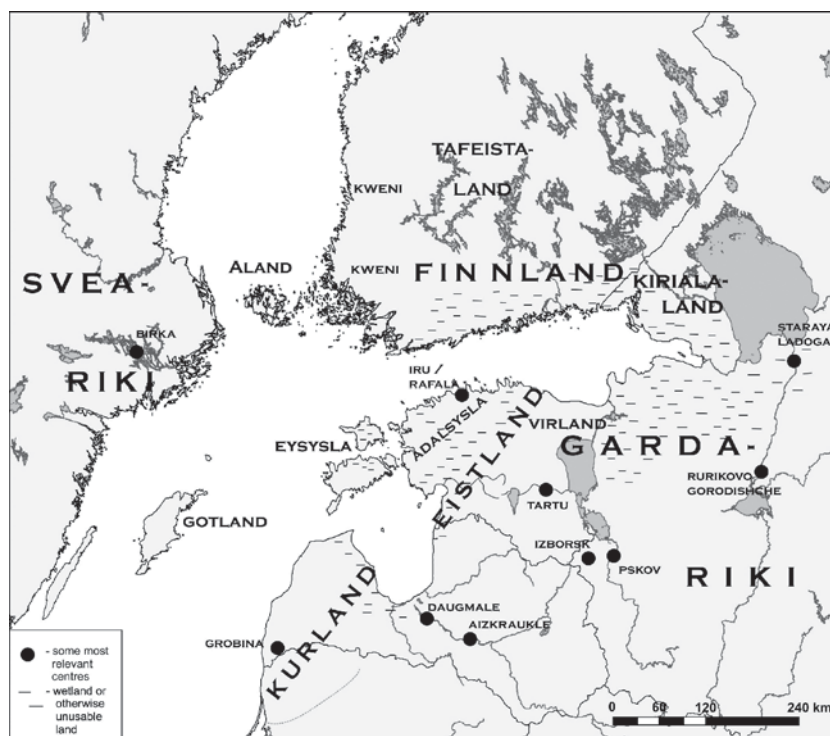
TAFEISTA-LAND

KWENI

SVEA-

ALAND

KWENI

FINNLAND

KIRIALA-LAND

BIRKA

STARAYA LADOGA

RIKI

IRU / RAFALA

ADALSYSLA

VIRLAND

EYSYSLA

GARDA-

EISTLAND

RURIKOVO GORODISHCHE

TARTU

GOTLAND

IZBORSK

PSKOV

RIKI

KURLAND

DAUGMALE

AIZKRAUKLE

GROBINA

- some most relevant centres

- wetland or otherwise unusable land

0 60 120 240 km